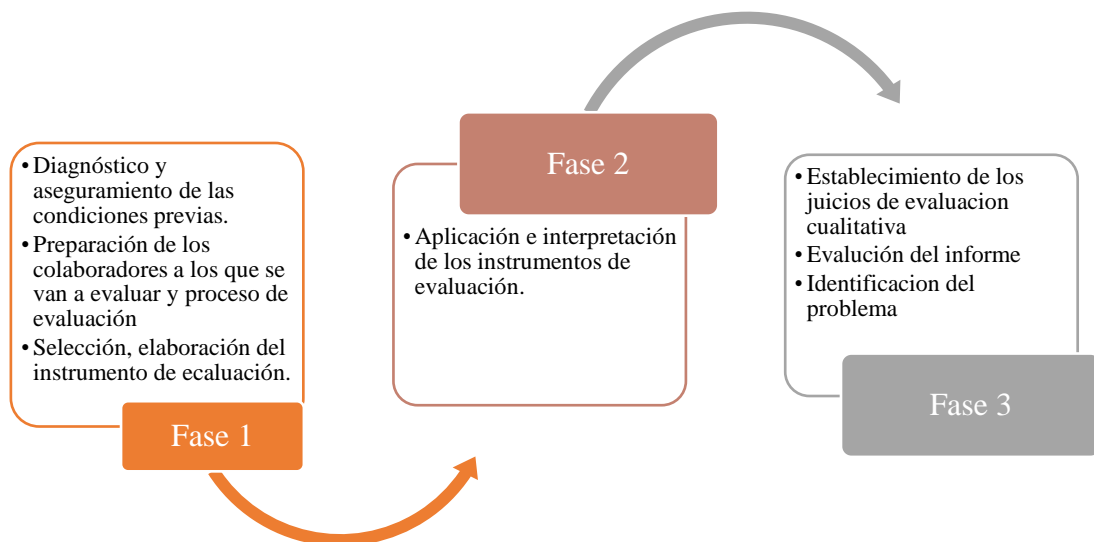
• Diagnóstico y aseguramiento de las condiciones previas.
• Preparación de los colaboradores a los que se van a evaluar y proceso de evaluación
• Selección, elaboración del instrumento de ecaluación.

Fase 1

Fase 2

• Aplicación e interpretación de los instrumentos de evaluación.

• Establecimiento de los juicios de evaluacion cualitativa
• Evalución del informe
• Identificacion del problema

Fase 3